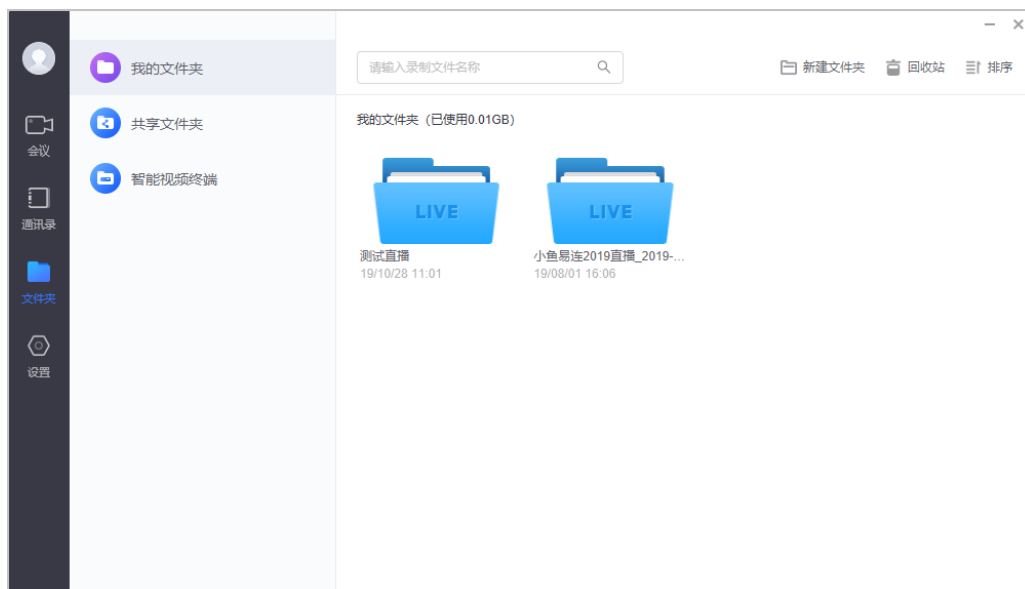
会议

通讯录

文件夹

设置

我的文件夹

共享文件夹

智能视频终端

请输入录制文件名称

新建文件夹

回收站

排序

我的文件夹（已使用0.01GB）

LIVE

测试直播
19/10/28 11:01

LIVE

小鱼易连2019直播_2019-...
19/08/01 16:06